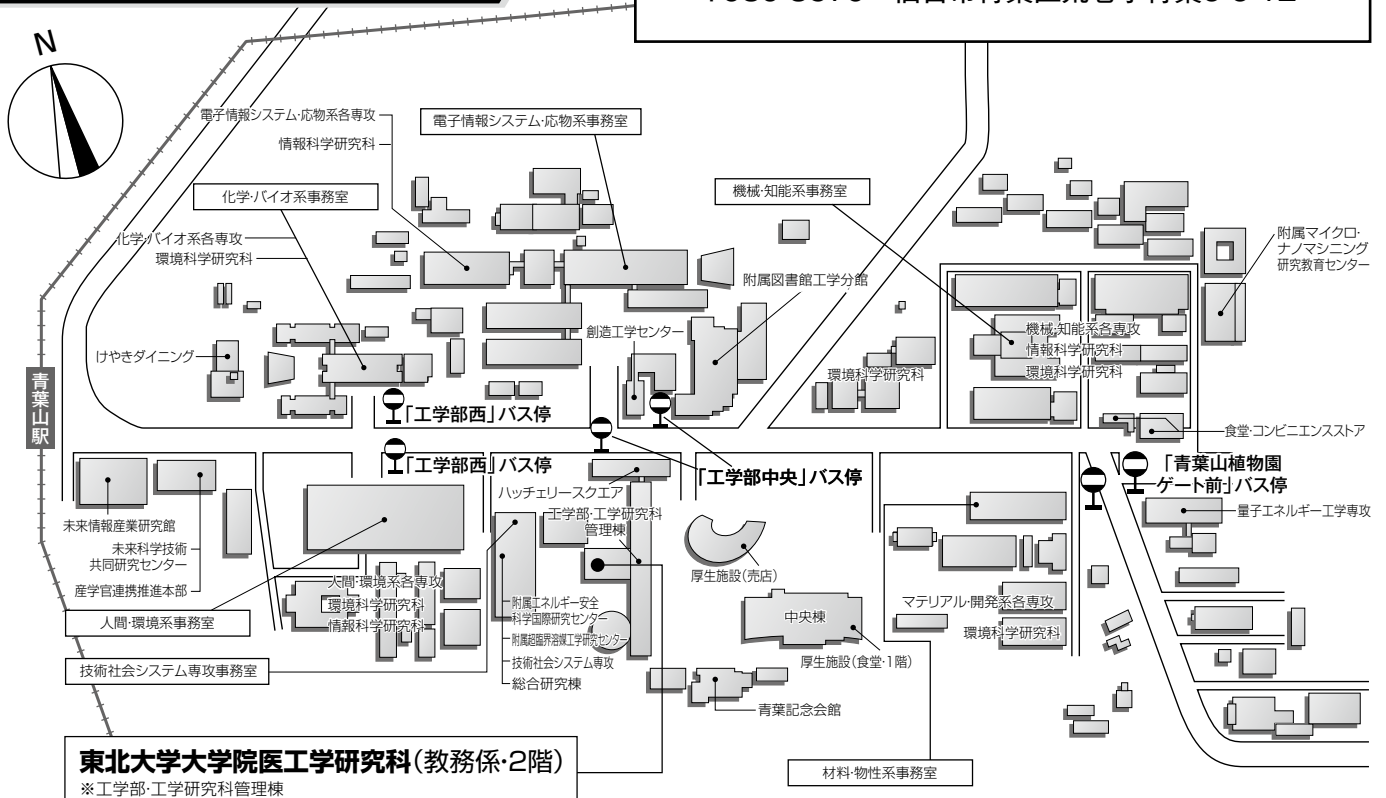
N

電子情報システム·応物系各専攻
情報科学研究科
電子情報システム·応物系事務室
化学·バイオ系事務室
化学·バイオ系各専攻
環境科学研究科
機械·知能系事務室
附属マイクロ·ナノマシニング研究教育センター
附属図書館工学分館
創造工学センター
けやきダイニング
機械·知能系各専攻
情報科学研究科
環境科学研究科
環境科学研究科
青葉山駅
「工学部西」バス停
食堂·コンビニエンスストア
「工学部西」バス停
「工学部中央」バス停
「青葉山植物園ゲート前」バス停
ハッチェリースクエア
工学部·工学研究科管理棟
量子エネルギー工学専攻
未来情報産業研究館
未来科学技術共同研究センター
産学官連携推進本部
厚生施設(売店)
人間·環境系各専攻
環境科学研究科
情報科学研究科
附属エネルギー安全科学国際研究センター
附属超臨界溶媒工学研究センター
技術社会システム専攻
総合研究棟
人間·環境系事務室
中央棟
マテリアル·開発系各専攻
環境科学研究科
厚生施設(食堂·1階)
技術社会システム専攻事務室
青葉記念会館
東北大学大学院医工学研究科(教務係·2階)
※工学部·工学研究科管理棟
材料·物性系事務室